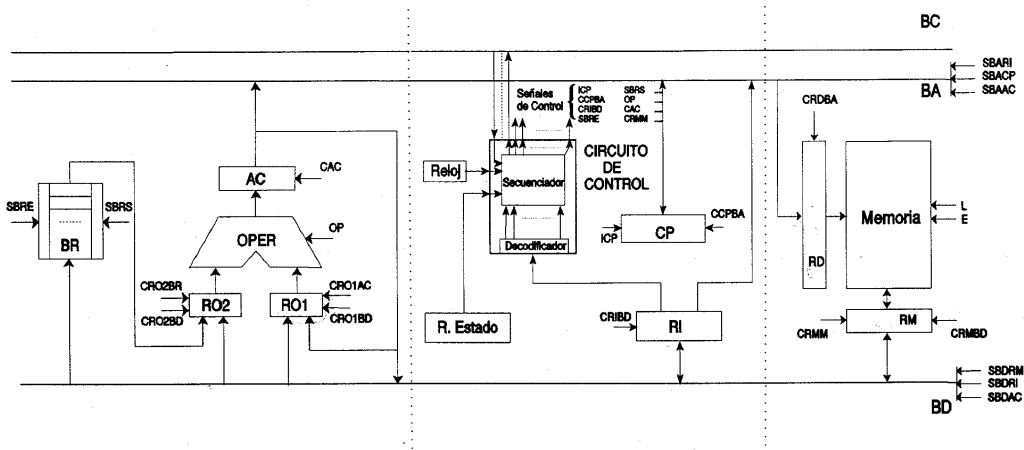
BC

SBARI
SBACP
SBAAC
BA

Señales de Control
ICP
CCPBA
CRIBD
SBRE

SBRS
OP
CAC
CRMM

CRDBA

AC
CAC

CIRCUITO DE CONTROL

Reloj
Secuenciador

SBRE
SBRS
BR

OPER
OP

Decodificador

CP
CCPBA
ICP

Memoria
L
E

RD

CRO2BR
CRO2BD
RO2
RO1
CRO1AC
CRO1BD

R. Estado

CRIBD
RI

CRMM
RM
CRMBD

SBDRM
SBDRI
SBDAC
BD